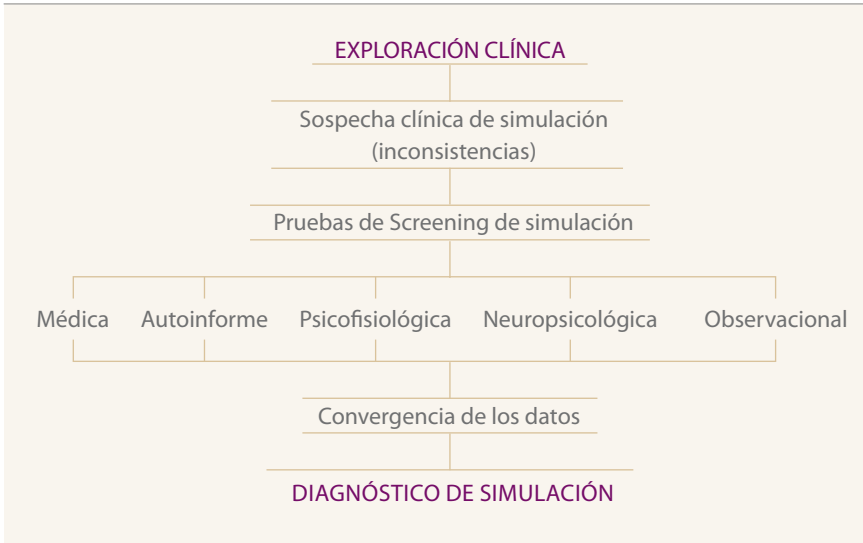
EXPLORACIÓN CLÍNICA

Sospecha clínica de simulación (inconsistencias)

Pruebas de Screening de simulación

Médica

Autoinforme

Psicofisiológica

Neuropsicológica

Observacional

Convergencia de los datos

DIAGNÓSTICO DE SIMULACIÓN